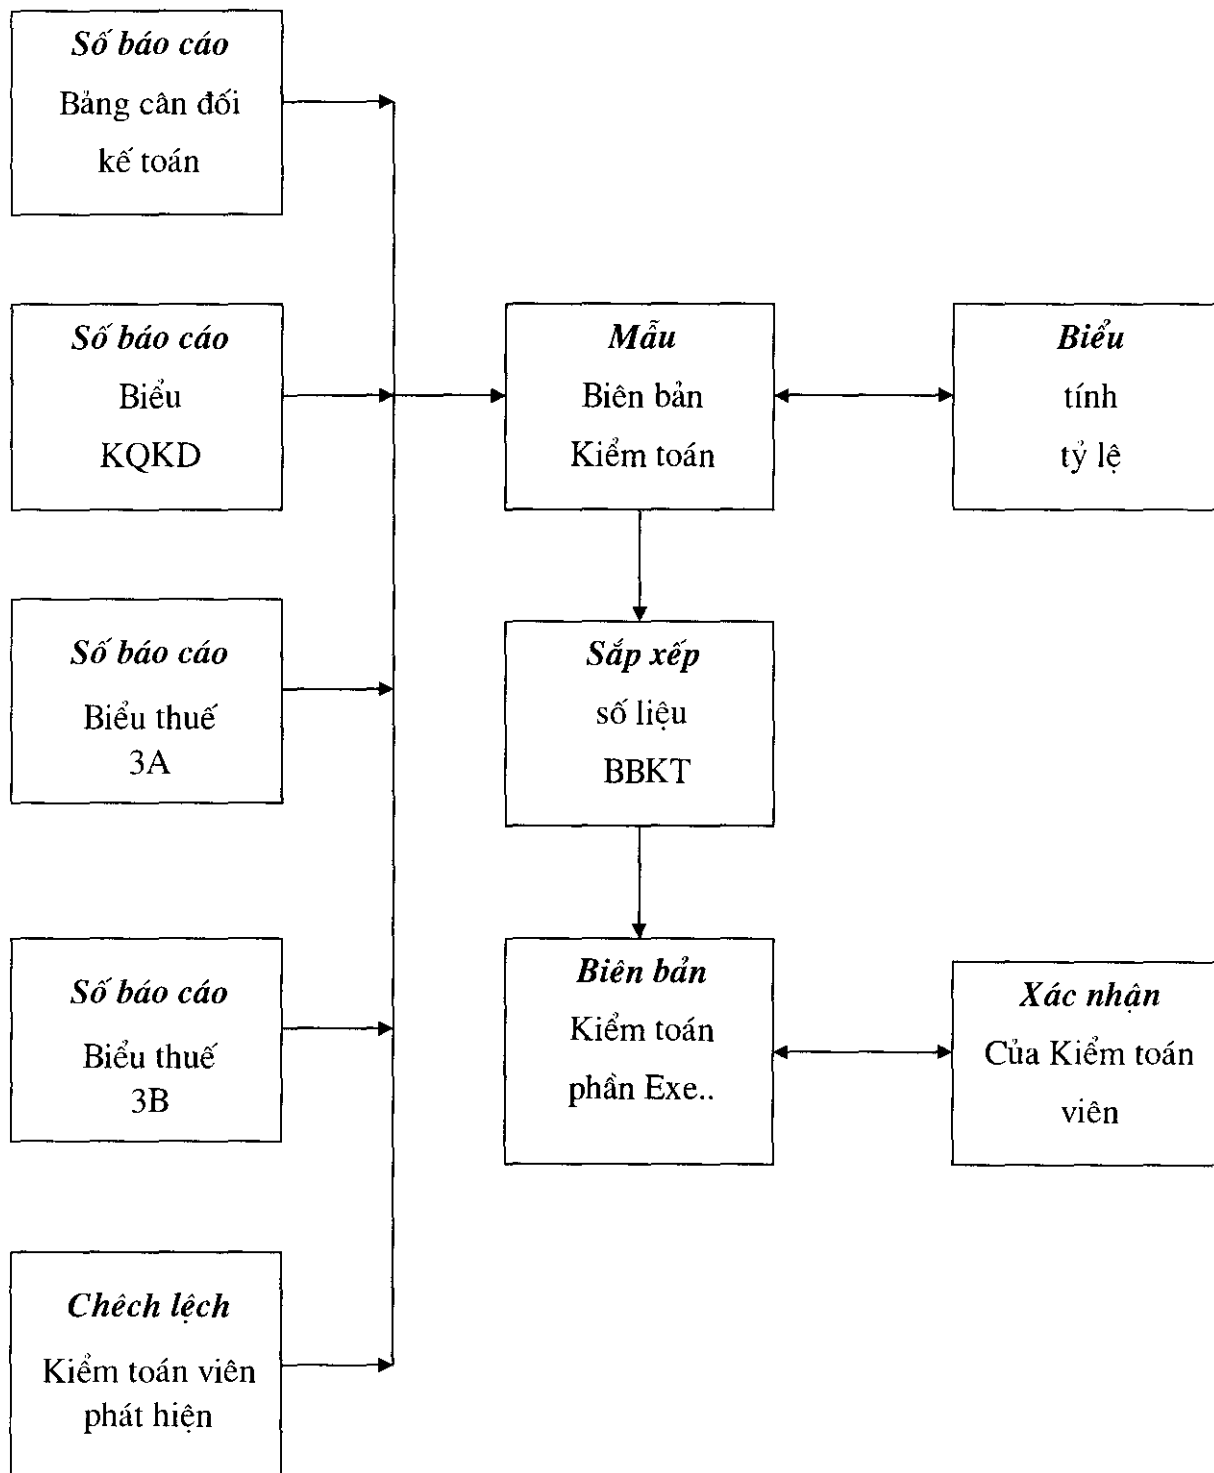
Số báo cáo
Bảng cân đối
kế toán

Số báo cáo
Biểu
KQKD

Số báo cáo
Biểu thuế
3A

Số báo cáo
Biểu thuế
3B

Chêch lệch
Kiểm toán viên
phát hiện

Mẫu
Biên bản
Kiểm toán

Biểu
tính
tỷ lệ

Sắp xếp
số liệu
BBKT

Biên bản
Kiểm toán
phần Exe..

Xác nhận
Của Kiểm toán
viên